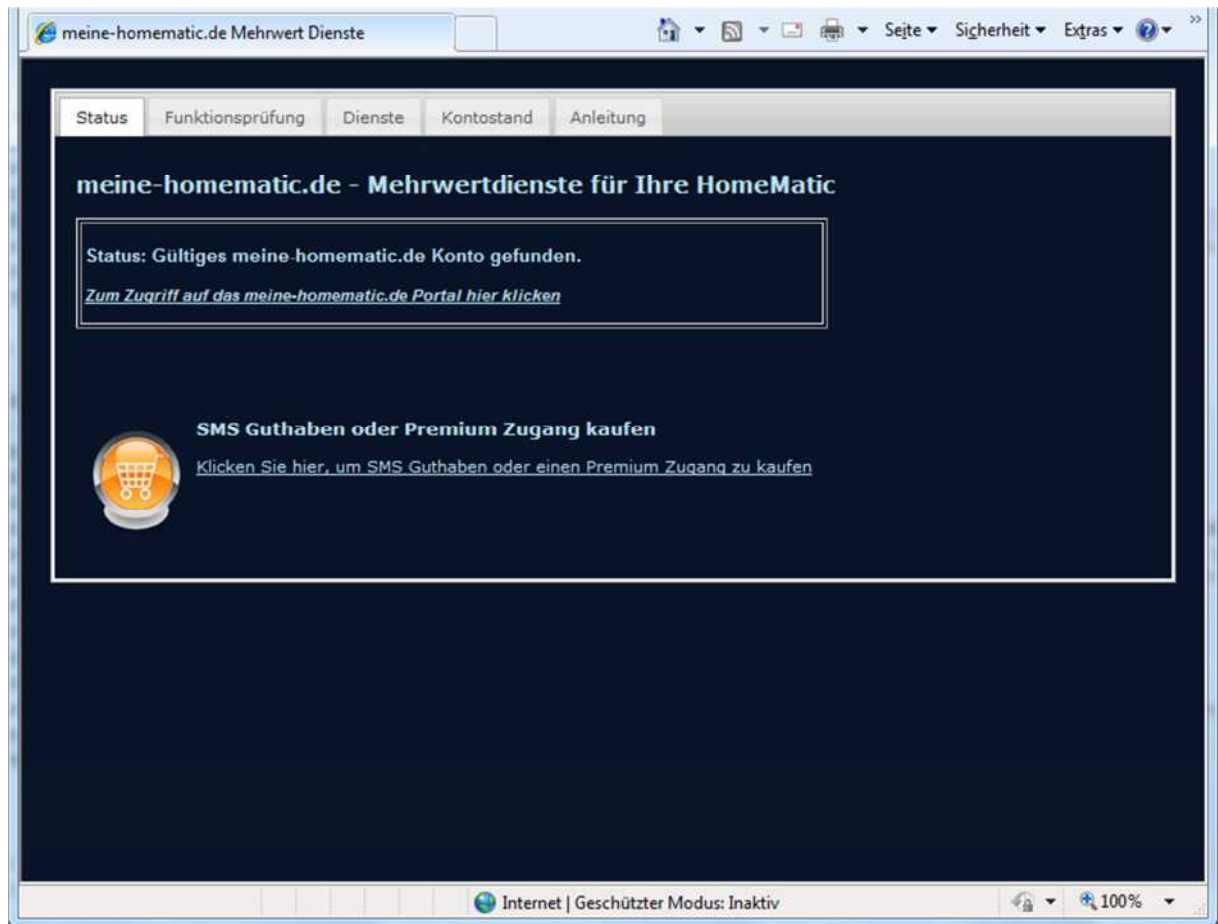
meine-homematic.de Mehrwert Dienste

Seite ▾ Sicherheit ▾ Extras ▾

Status | Funktionsprüfung | Dienste | Kontostand | Anleitung

meine-homematic.de - Mehrwertdienste für Ihre HomeMatic

Status: Gültiges meine-homematic.de Konto gefunden.

Zum Zugriff auf das meine-homematic.de Portal hier klicken

SMS Guthaben oder Premium Zugang kaufen

Klicken Sie hier, um SMS Guthaben oder einen Premium Zugang zu kaufen

Internet | Geschützter Modus: Inaktiv

100%